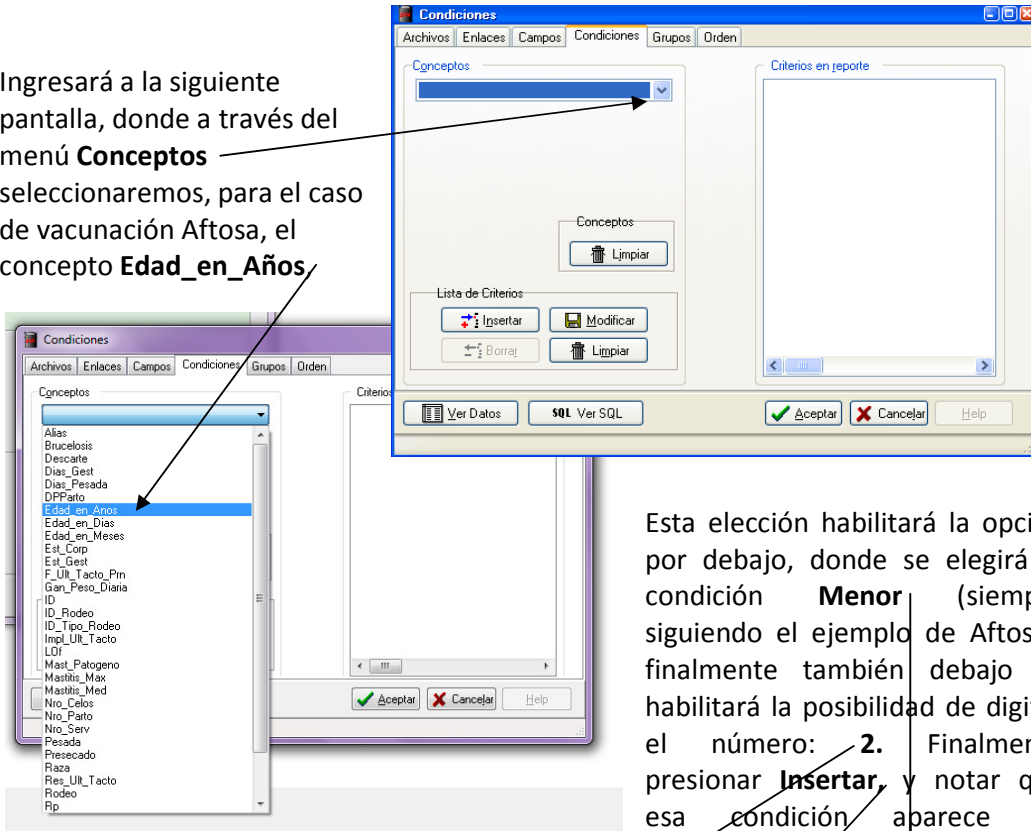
Condiciones

Archivos | Enlaces | Campos | Condiciones | Grupos | Orden

Conceptos

Criterios en reporte

Conceptos

Limpiar

Lista de Criterios

Insertar

Modificar

Borrar

Limpiar

Ver Datos

SQL Ver SQL

Aceptar

Cancelar

Help

Ingresará a la siguiente pantalla, donde a través del menú **Conceptos** seleccionaremos, para el caso de vacunación Aftosa, el concepto **Edad_en_Años**

Condiciones

Archivos | Enlaces | Campos | Condiciones | Grupos | Orden

Conceptos

Criterios

Alias
Brucelosis
Descarte
Dias_Gest
Dias_Pesada
DPParto
Edad_en_Anos
Edad_en_Dias
Edad_en_Meses
Est_Corp
Est_Gest
F_Ult_Tacto_Prn
Gan_Peso_Diaria
ID
ID_Rodeo
ID_Tipo_Rodeo
Impl_Ult_Tacto
LOf
Mast_Patogeno
Mastitis_Max
Mastitis_Med
Nro_Celos
Nro_Parto
Nro_Serv
Pesada
Presecado
Raza
Res_Ult_Tacto
Rodeo
Rp

Aceptar

Cancelar

Help

Esta elección habilitará la opci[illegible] por debajo, donde se elegirá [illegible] condición **Menor** (siemp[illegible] siguiendo el ejemplo de Aftos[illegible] finalmente también debajo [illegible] habilitará la posibilidad de digi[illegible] el número: **2.** Finalmen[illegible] presionar **Insertar,** y notar q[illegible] esa condición aparece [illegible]